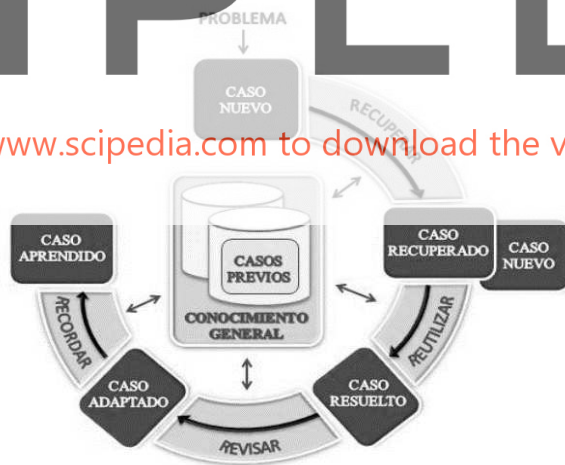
PROBLEMA

CASO NUEVO

RECUPERAR

www.scipedia.com to download the v

CASO APRENDIDO

CASOS PREVIOS

CONOCIMIENTO GENERAL

CASO RECUPERADO

CASO NUEVO

RECORDAR

REUTILIZAR

CASO ADAPTADO

CASO RESUELTO

REVISAR